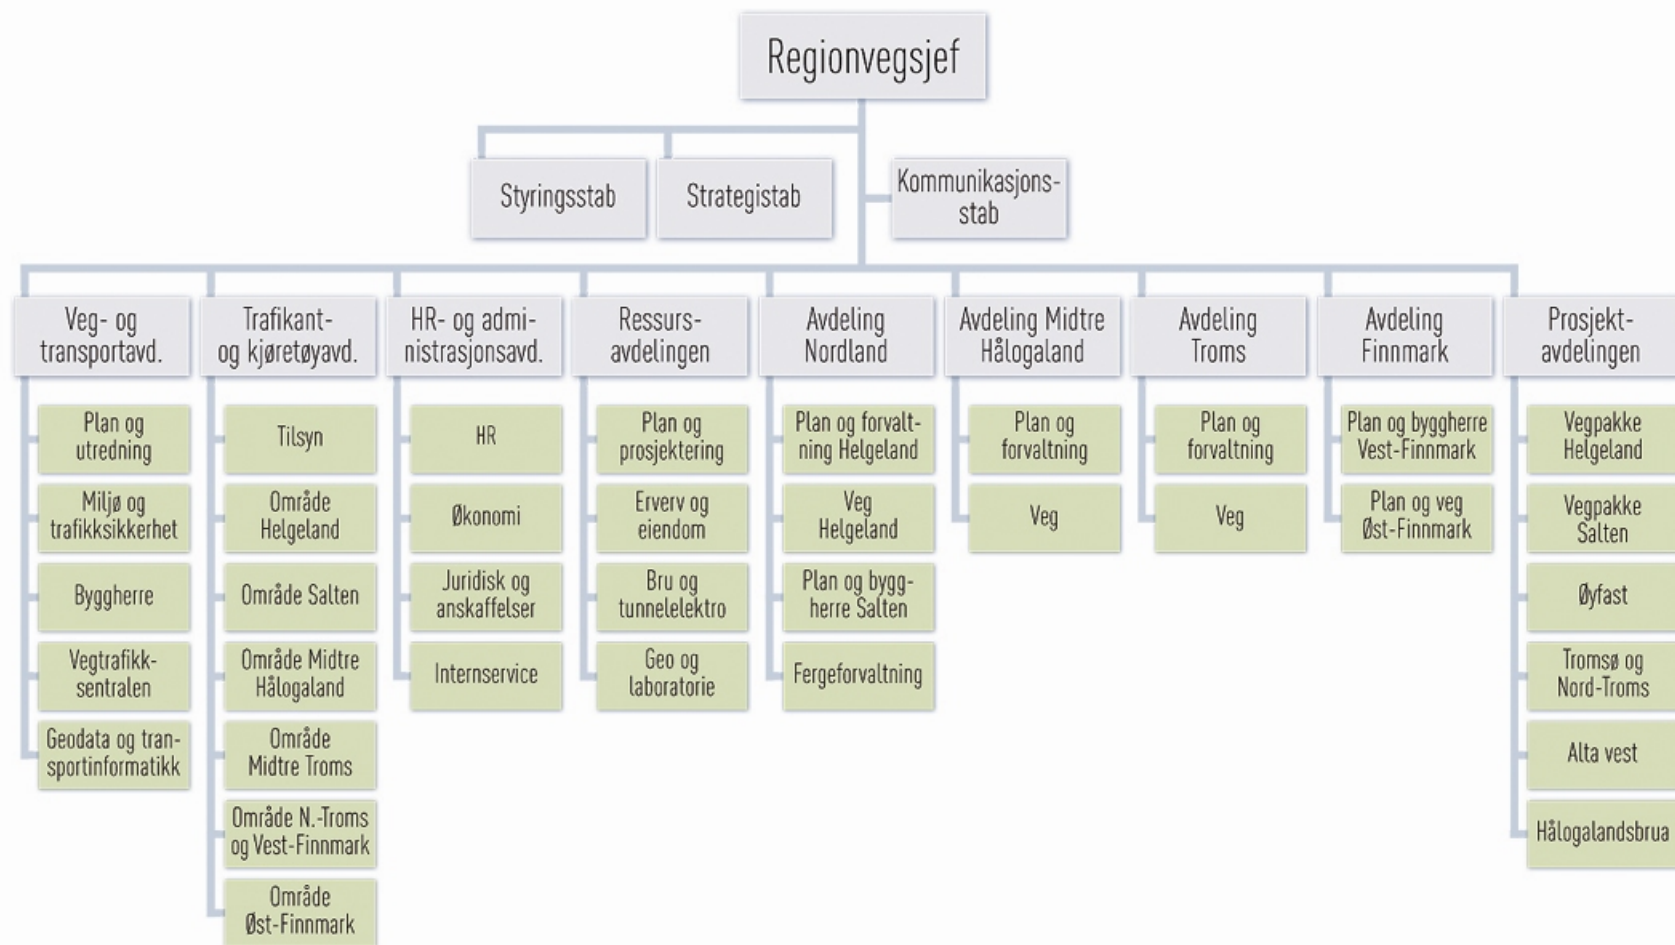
Regionvegsjef

Styringsstab

Strategistab

Kommunikasjonsstab

Veg- og transportavd.

Plan og utredning

Miljø og trafikksikkerhet

Byggherre

Vegtrafikksentralen

Geodata og transportinformatikk

Trafikant- og kjøretøyavd.

Tilsyn

Område Helgeland

Område Salten

Område Midtre Hålogaland

Område Midtre Troms

Område N.-Troms og Vest-Finnmark

Område Øst-Finnmark

HR- og administrasjonsavd.

HR

Økonomi

Juridisk og anskaffelser

Internservice

Ressursavdelingen

Plan og prosjektering

Erverv og eiendom

Bru og tunnelelektro

Geo og laboratorie

Avdeling Nordland

Plan og forvaltning Helgeland

Veg Helgeland

Plan og byggherre Salten

Fergeforvaltning

Avdeling Midtre Hålogaland

Plan og forvaltning

Veg

Avdeling Troms

Plan og forvaltning

Veg

Avdeling Finnmark

Plan og byggherre Vest-Finnmark

Plan og veg Øst-Finnmark

Prosjektavdelingen

Vegpakke Helgeland

Vegpakke Salten

Øyfast

Tromsø og Nord-Troms

Alta vest

Hålogalandsbrua